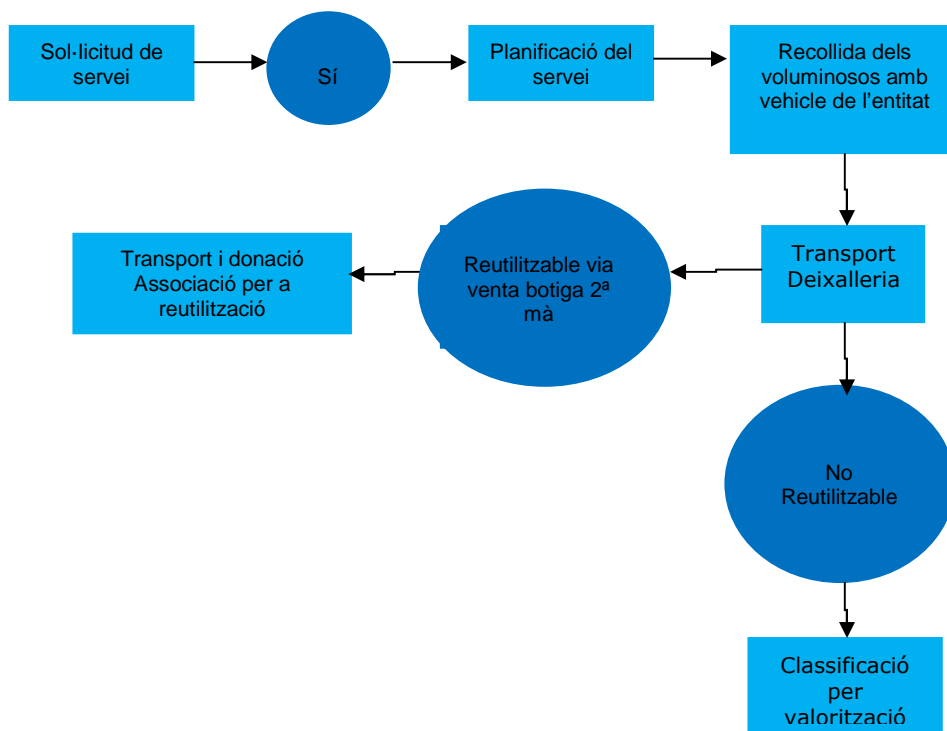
Sol·licitud de servei

Sí

Planificació del servei

Recollida dels voluminosos amb vehicle de l'entitat

Transport Deixalleria

Reutilitzable via venta botiga 2ª mà

Transport i donació Associació per a reutilització

No Reutilitzable

Classificació per valorització